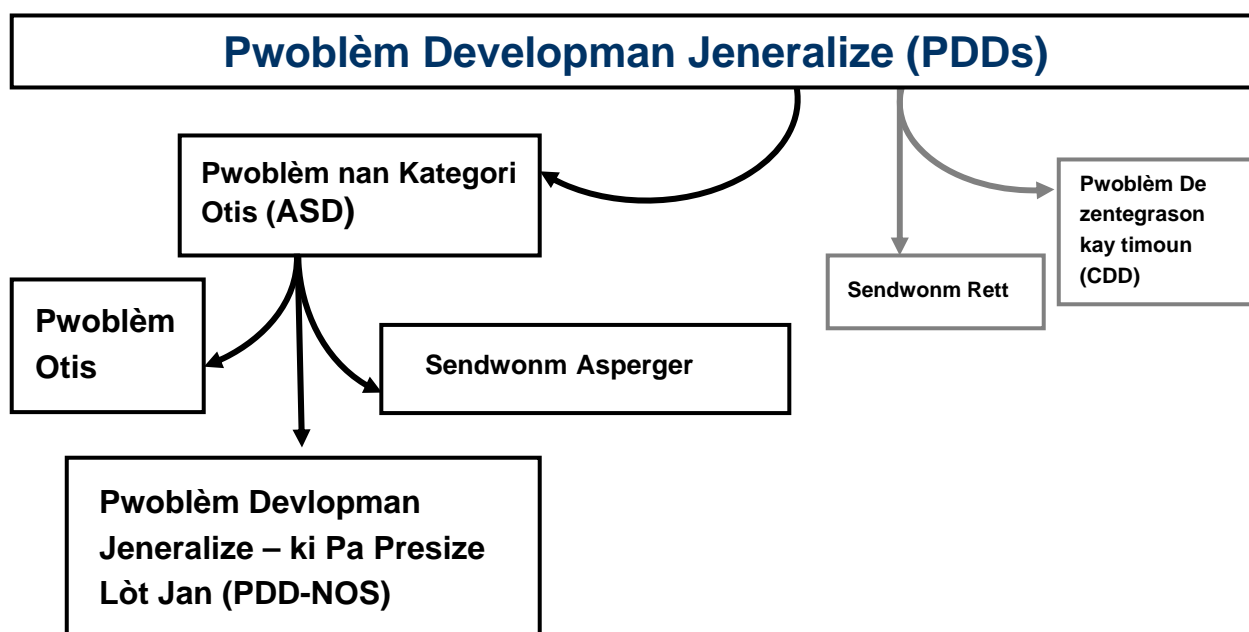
Pwoblèm Developman Jeneralize (PDDs)

Pwoblèm nan Kategori Otis (ASD)

Pwoblèm De zentegrason kay timoun (CDD)

Sendwonm Rett

Pwoblèm Otis

Sendwonm Asperger

Pwoblèm Devlopman Jeneralize – ki Pa Presize Lòt Jan (PDD-NOS)